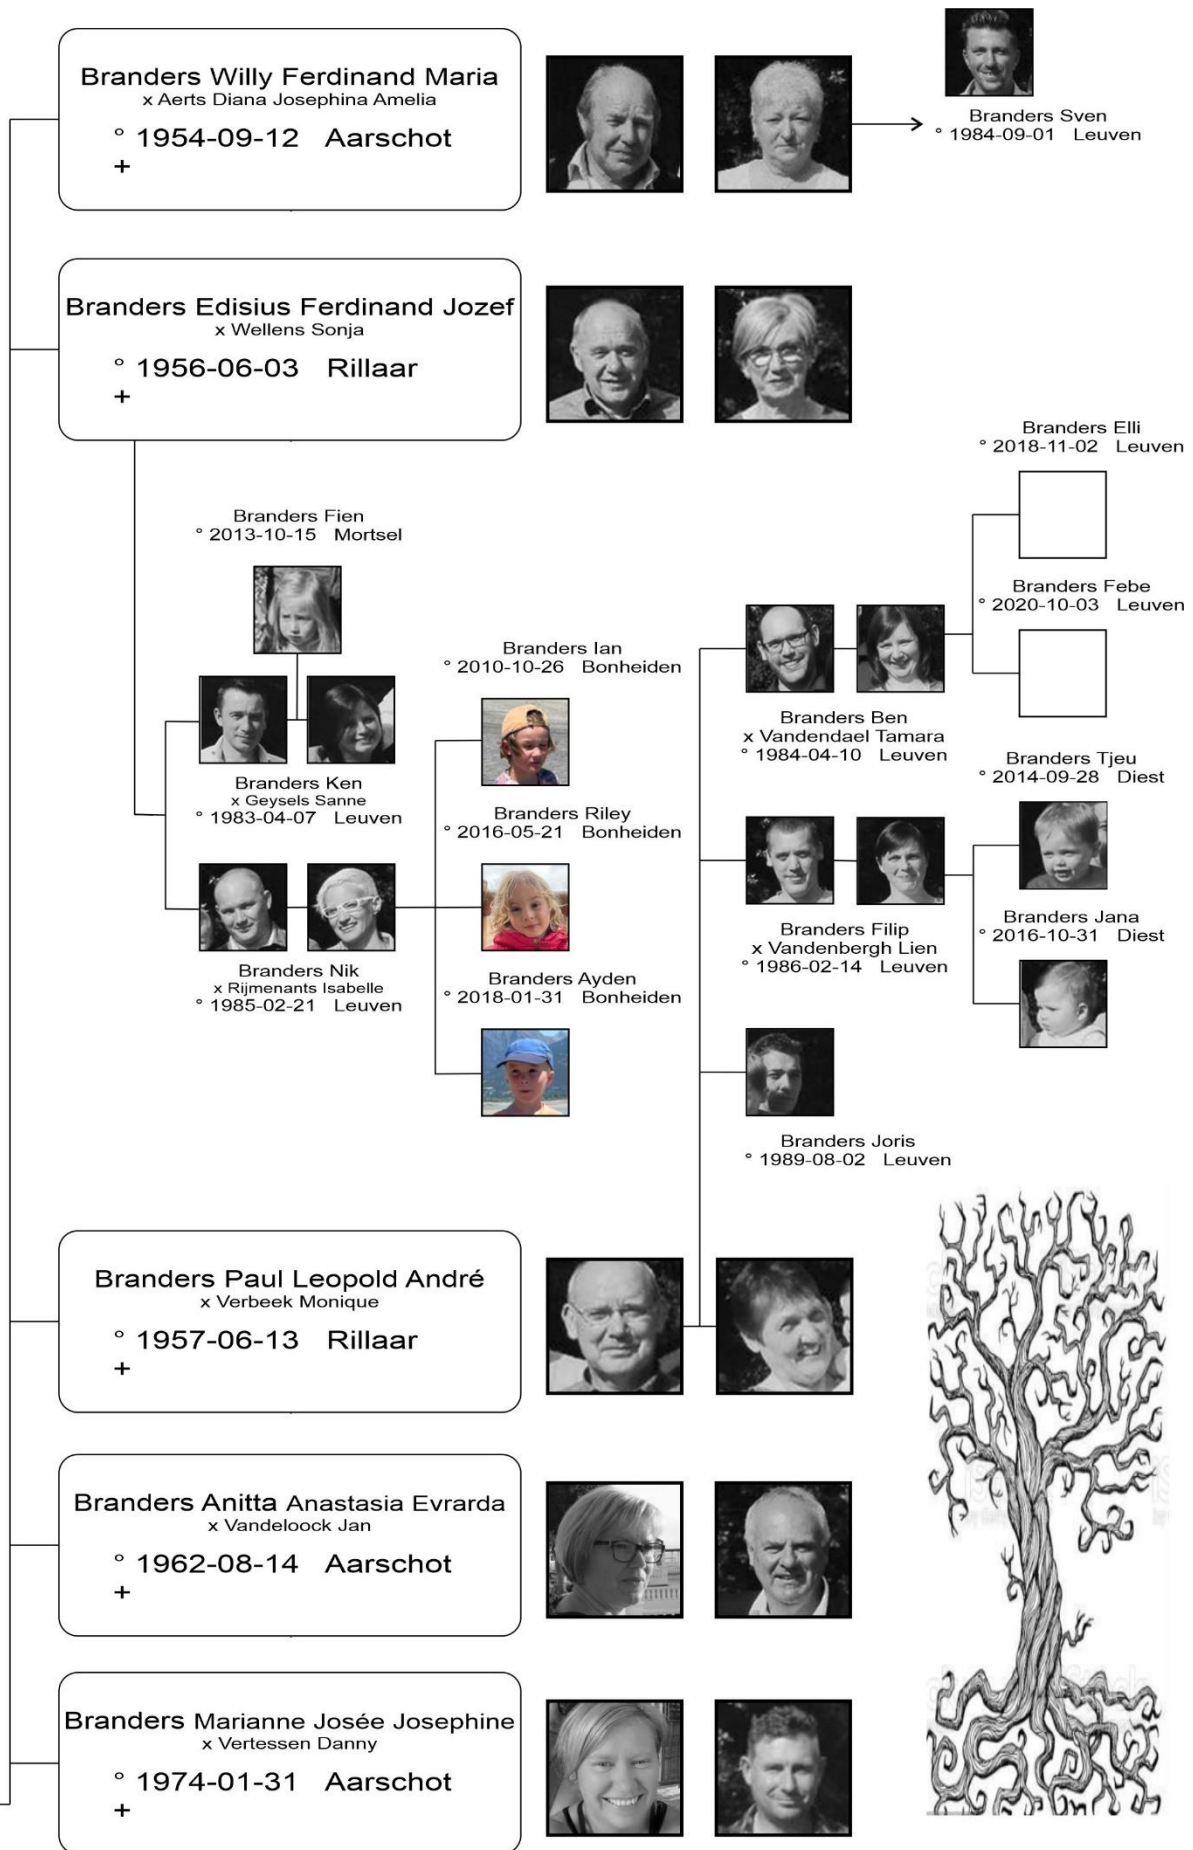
Branders Willy Ferdinand Maria
x Aerts Diana Josephina Amelia
° 1954-09-12 Aarschot
+

Branders Sven
° 1984-09-01 Leuven

Branders Edisius Ferdinand Jozef
x Wellens Sonja
° 1956-06-03 Rillaar
+

Branders Elli
° 2018-11-02 Leuven

Branders Fien
° 2013-10-15 Mortsel

Branders Febe
° 2020-10-03 Leuven

Branders Ian
° 2010-10-26 Bonheiden

Branders Ben
x Vandendael Tamara
° 1984-04-10 Leuven

Branders Ken
x Geysels Sanne
° 1983-04-07 Leuven

Branders Tjeu
° 2014-09-28 Diest

Branders Riley
° 2016-05-21 Bonheiden

Branders Jana
° 2016-10-31 Diest

Branders Filip
x Vandenbergh Lien
° 1986-02-14 Leuven

Branders Nik
x Rijmenants Isabelle
° 1985-02-21 Leuven

Branders Ayden
° 2018-01-31 Bonheiden

Branders Joris
° 1989-08-02 Leuven

Branders Paul Leopold André
x Verbeek Monique
° 1957-06-13 Rillaar
+

Branders Anitta Anastasia Evrarda
x Vandeloock Jan
° 1962-08-14 Aarschot
+

Branders Marianne Josée Josephine
x Vertessen Danny
° 1974-01-31 Aarschot
+